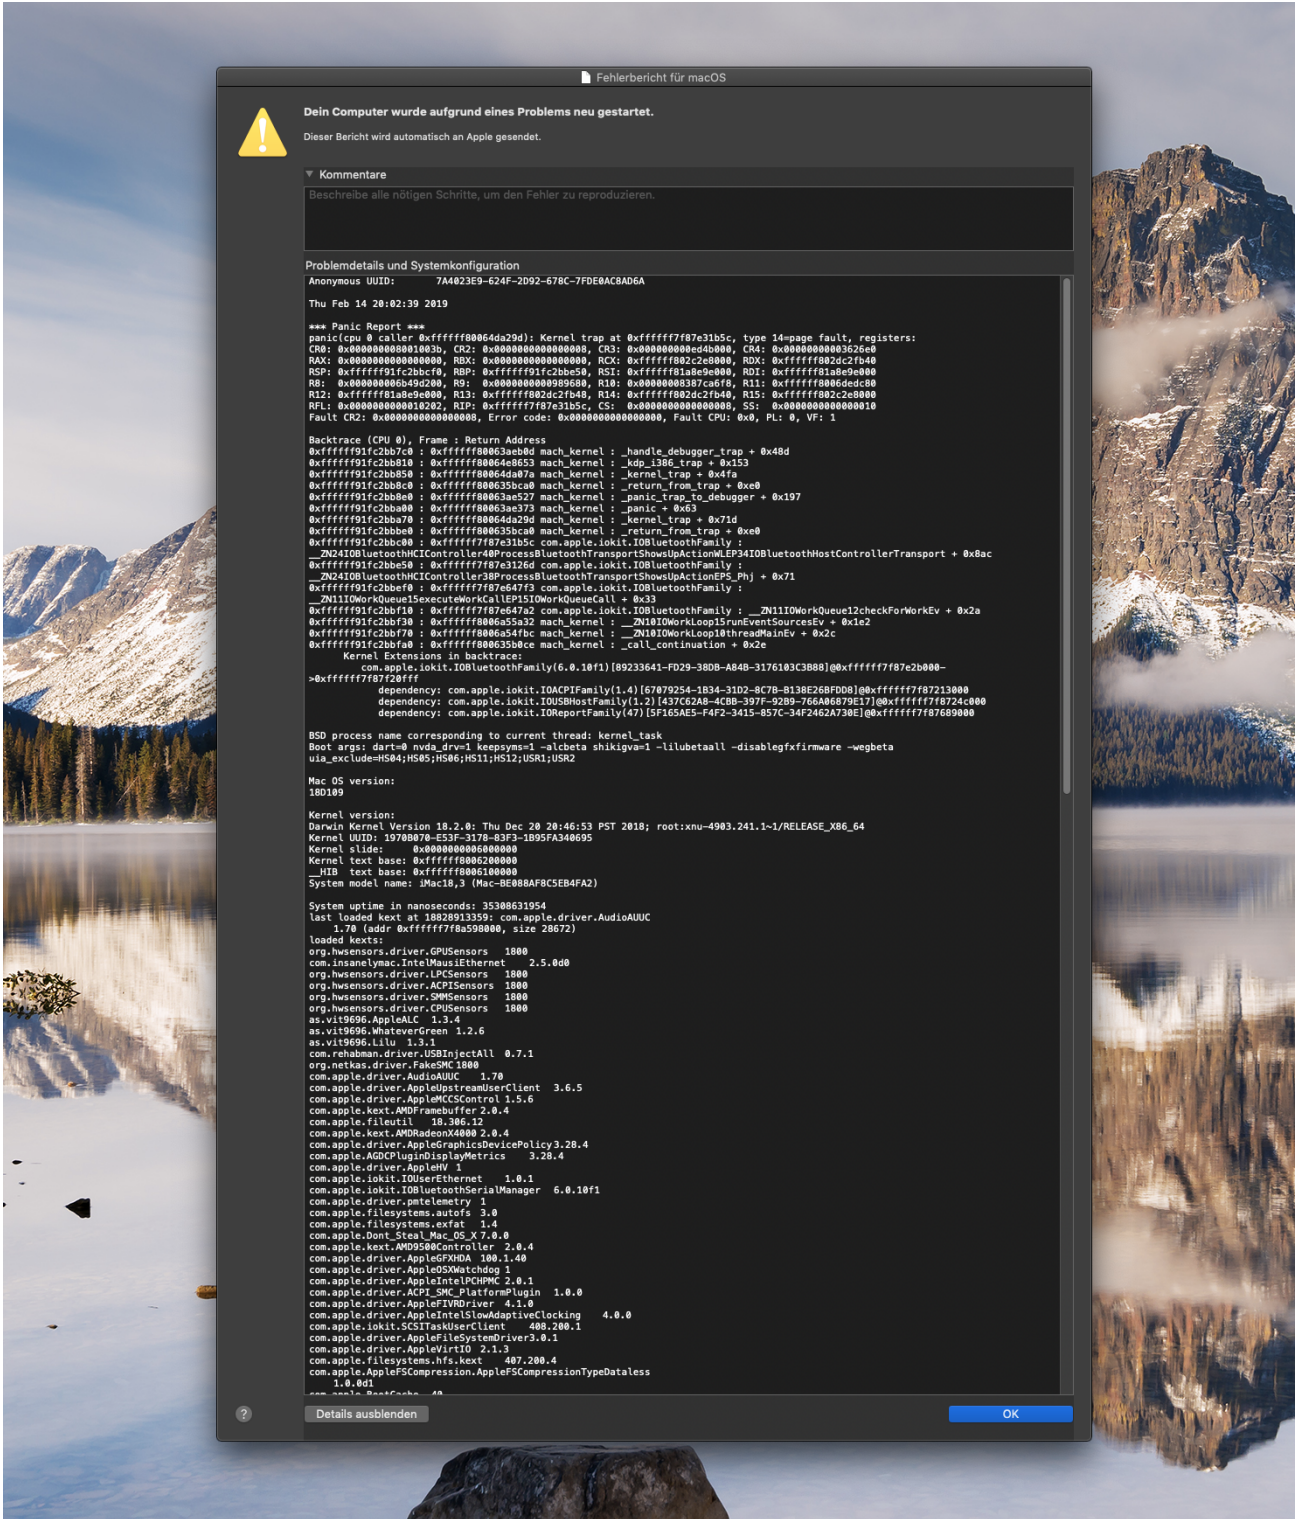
Fehlerbericht für macOS

Dein Computer wurde aufgrund eines Problems neu gestartet.

Dieser Bericht wird automatisch an Apple gesendet.

Kommentare

Beschreibe alle nötigen Schritte, um den Fehler zu reproduzieren.

Problemdetails und Systemkonfiguration

Anonymous UUID: 7A4023E9-624F-2D92-678C-7FDE0AC8AD6A

Thu Feb 14 20:02:39 2019

*** Panic Report ***
panic(cpu 0 caller 0xffffff80064da29d): Kernel trap at 0xffffff7f87e31b5c, type 14=page fault, registers:
CR0: 0x000000008001003b, CR2: 0x0000000000000008, CR3: 0x000000000ed4b000, CR4: 0x00000000003626e0
RAX: 0x0000000000000000, RBX: 0x0000000000000000, RCX: 0xffffff802c2e8000, RDX: 0xffffff802dc2fb40
RSP: 0xffffff91fc2bbcf0, RBP: 0xffffff91fc2bbe50, RSI: 0xffffff81a8e9e000, RDI: 0xffffff81a8e9e000
R8: 0x000000006b49d200, R9: 0x0000000000989680, R10: 0x00000008387ca6f8, R11: 0xffffff8006dedc80
R12: 0xffffff81a8e9e000, R13: 0xffffff802dc2fb48, R14: 0xffffff802dc2fb40, R15: 0xffffff802c2e8000
RFL: 0x0000000000010202, RIP: 0xffffff7f87e31b5c, CS: 0x0000000000000008, SS: 0x0000000000000010
Fault CR2: 0x0000000000000008, Error code: 0x0000000000000000, Fault CPU: 0x0, PL: 0, VF: 1

Backtrace (CPU 0), Frame : Return Address
0xffffff91fc2bb7c0 : 0xffffff80063aeb0d mach_kernel : _handle_debugger_trap + 0x48d
0xffffff91fc2bb810 : 0xffffff80064e8653 mach_kernel : _kdp_i386_trap + 0x153
0xffffff91fc2bb850 : 0xffffff80064da07a mach_kernel : _kernel_trap + 0x4fa
0xffffff91fc2bb8c0 : 0xffffff800635bca0 mach_kernel : _return_from_trap + 0xe0
0xffffff91fc2bb8e0 : 0xffffff80063ae527 mach_kernel : _panic_trap_to_debugger + 0x197
0xffffff91fc2bba00 : 0xffffff80063ae373 mach_kernel : _panic + 0x63
0xffffff91fc2bba70 : 0xffffff80064da29d mach_kernel : _kernel_trap + 0x71d
0xffffff91fc2bbbe0 : 0xffffff800635bca0 mach_kernel : _return_from_trap + 0xe0
0xffffff91fc2bbc00 : 0xffffff7f87e31b5c com.apple.iokit.IOBluetoothFamily :
__ZN24IOBluetoothHCIController40ProcessBluetoothTransportShowsUpActionWLEP34IOBluetoothHostControllerTransport + 0x8ac
0xffffff91fc2bbe50 : 0xffffff7f87e3126d com.apple.iokit.IOBluetoothFamily :
__ZN24IOBluetoothHCIController38ProcessBluetoothTransportShowsUpActionEPS_Phj + 0x71
0xffffff91fc2bbef0 : 0xffffff7f87e647f3 com.apple.iokit.IOBluetoothFamily :
__ZN11IOWorkQueue15executeWorkCallEP15IOWorkQueueCall + 0x33
0xffffff91fc2bbf10 : 0xffffff7f87e647a2 com.apple.iokit.IOBluetoothFamily : __ZN11IOWorkQueue12checkForWorkEv + 0x2a
0xffffff91fc2bbf30 : 0xffffff8006a55a32 mach_kernel : __ZN10IOWorkLoop15runEventSourcesEv + 0x1e2
0xffffff91fc2bbf70 : 0xffffff8006a54fbc mach_kernel : __ZN10IOWorkLoop10threadMainEv + 0x2c
0xffffff91fc2bbfa0 : 0xffffff800635b0ce mach_kernel : _call_continuation + 0x2e
Kernel Extensions in backtrace:
com.apple.iokit.IOBluetoothFamily(6.0.10f1)[89233641-FD29-38DB-A84B-3176103C3B88]@0xffffff7f87e2b000->0xffffff7f87f20fff
dependency: com.apple.iokit.IOACPIFamily(1.4)[67079254-1B34-31D2-8C7B-B138E26BFDD8]@0xffffff7f87213000
dependency: com.apple.iokit.IOUSBHostFamily(1.2)[437C62A8-4CBB-397F-92B9-766A06879E17]@0xffffff7f8724c000
dependency: com.apple.iokit.IOReportFamily(47)[5F165AE5-F4F2-3415-857C-34F2462A730E]@0xffffff7f87689000

BSD process name corresponding to current thread: kernel_task
Boot args: dart=0 nvda_drv=1 keepsyms=1 -alcbeta shikigva=1 -lilubetaall -disablegfxfirmware -wegbeta
uia_exclude=HS04;HS05;HS06;HS11;HS12;USR1;USR2

Mac OS version:
18D109

Kernel version:
Darwin Kernel Version 18.2.0: Thu Dec 20 20:46:53 PST 2018; root:xnu-4903.241.1~1/RELEASE_X86_64
Kernel UUID: 1970B070-E53F-3178-83F3-1B95FA340695
Kernel slide: 0x0000000006000000
Kernel text base: 0xffffff8006200000
__HIB text base: 0xffffff8006100000
System model name: iMac18,3 (Mac-BE088AF8C5EB4FA2)

System uptime in nanoseconds: 35308631954
last loaded kext at 18828913359: com.apple.driver.AudioAUUC
1.70 (addr 0xffffff7f8a598000, size 28672)
loaded kexts:
org.hwsensors.driver.GPUSensors 1800
com.insanelymac.IntelMausiEthernet 2.5.0d0
org.hwsensors.driver.LPCSensors 1800
org.hwsensors.driver.ACPISensors 1800
org.hwsensors.driver.SMMSensors 1800
org.hwsensors.driver.CPUSensors 1800
as.vit9696.AppleALC 1.3.4
as.vit9696.WhateverGreen 1.2.6
as.vit9696.Lilu 1.3.1
com.rehabman.driver.USBInjectAll 0.7.1
org.netkas.driver.FakeSMC 1800
com.apple.driver.AudioAUUC 1.70
com.apple.driver.AppleUpstreamUserClient 3.6.5
com.apple.driver.AppleMCCSControl 1.5.6
com.apple.kext.AMDFramebuffer 2.0.4
com.apple.fileutil 18.306.12
com.apple.kext.AMDRadeonX4000 2.0.4
com.apple.driver.AppleGraphicsDevicePolicy 3.28.4
com.apple.AGDCPluginDisplayMetrics 3.28.4
com.apple.driver.AppleHV 1
com.apple.iokit.IOUserEthernet 1.0.1
com.apple.iokit.IOBluetoothSerialManager 6.0.10f1
com.apple.driver.pmtelemetry 1
com.apple.filesystems.autofs 3.0
com.apple.filesystems.exfat 1.4
com.apple.Dont_Steal_Mac_OS_X 7.0.0
com.apple.kext.AMD9500Controller 2.0.4
com.apple.driver.AppleGFXHDA 100.1.40
com.apple.driver.AppleOSXWatchdog 1
com.apple.driver.AppleIntelPCHPMC 2.0.1
com.apple.driver.ACPI_SMC_PlatformPlugin 1.0.0
com.apple.driver.AppleFIVRDriver 4.1.0
com.apple.driver.AppleIntelSlowAdaptiveClocking 4.0.0
com.apple.iokit.SCSITaskUserClient 408.200.1
com.apple.driver.AppleFileSystemDriver3.0.1
com.apple.driver.AppleVirtIO 2.1.3
com.apple.filesystems.hfs.kext 407.200.4
com.apple.AppleFSCompression.AppleFSCompressionTypeDataless
1.0.0d1
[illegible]

?

Details ausblenden

OK